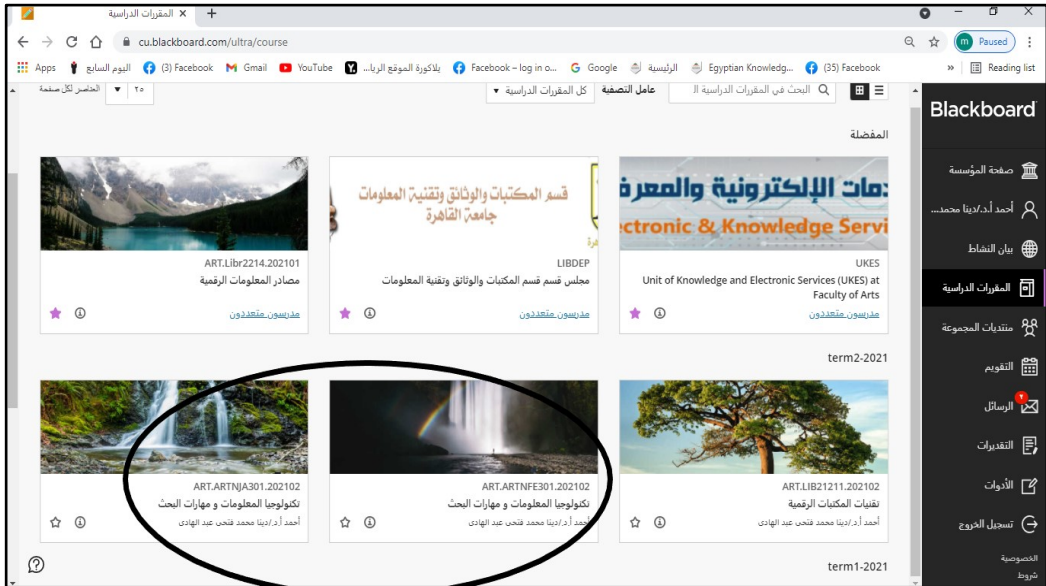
المقررات الدراسية ×  +

cu.blackboard.com/ultra/course

Paused

Apps  اليوم السابع  (3) Facebook  Gmail  YouTube  يلاكورة الموقع الريا...  Facebook – log in o...  Google  الرئيسية  Egyptian Knowledg...  (35) Facebook  »  Reading list

الحاضر لكل صفحة  ٢٥  كل المقررات الدراسية  عامل التصفية  البحث في المقررات الدراسية ال

Blackboard

صفحة المؤسسة
أحمد أ.د/دينا محمد...
بيان النشاط
المقررات الدراسية
منتديات المجموعة
التقويم
الرسائل
التقديرات
الأدوات
تسجيل الخروج
الخصوصية
شروط

المفضلة

مات الإلكترونية والمعرفة
ctronic & Knowledge Servi
UKES
Unit of Knowledge and Electronic Services (UKES) at Faculty of Arts
مدرسون متعددون

قسم المكتبات والوثائق وتقنية المعلومات جامعة القاهرة
LIBDEP
مجلس قسم قسم المكتبات والوثائق وتقنية المعلومات
مدرسون متعددون

ART.Libr2214.202101
مصادر المعلومات الرقمية
مدرسون متعددون

term2-2021

ART.LIB21211.202102
تقنيات المكتبات الرقمية
أحمد أ.د/دينا محمد فتحي عبد الهادى

ART.ARTNFE301.202102
تكنولوجيا المعلومات و مهارات البحث
أحمد أ.د/دينا محمد فتحي عبد الهادى

ART.ARTNJA301.202102
تكنولوجيا المعلومات و مهارات البحث
أحمد أ.د/دينا محمد فتحي عبد الهادى

term1-2021